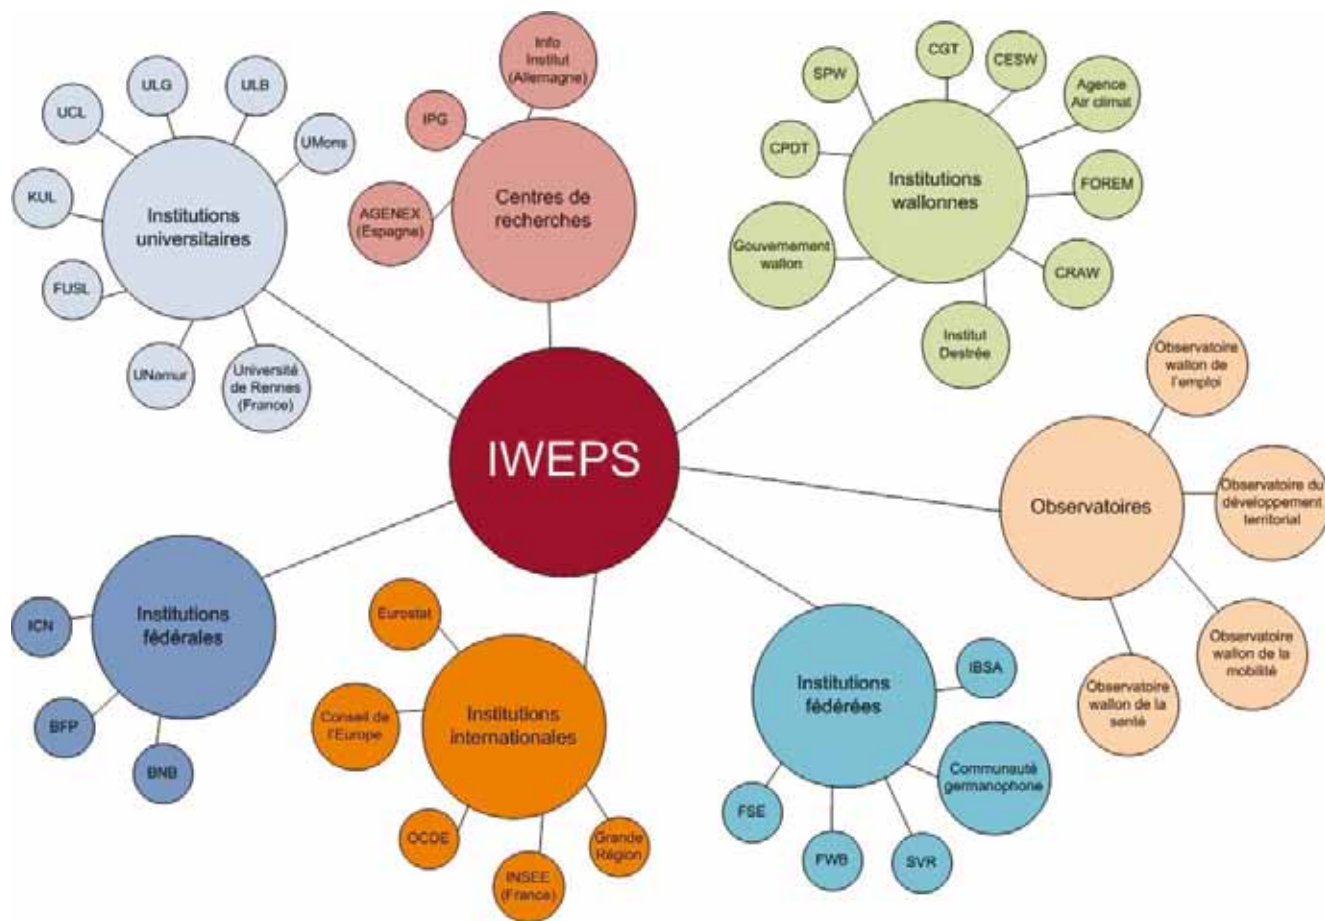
IWEPS

Institutions universitaires

UCL

ULG

ULB

UMons

KUL

FUSL

UNamur

Université de Rennes (France)

Centres de recherches

Info Institut (Allemagne)

IPG

AGENEX (Espagne)

Institutions wallonnes

SPW

CGT

CESW

Agence Air climat

CPDT

FOREM

Gouvernement wallon

CRAW

Institut Destrée

Observatoires

Observatoire wallon de l'emploi

Observatoire du développement territorial

Observatoire wallon de la mobilité

Observatoire wallon de la santé

Institutions fédérales

ICN

BFP

BNB

Institutions internationales

Eurostat

Conseil de l'Europe

OCDE

INSEE (France)

Grande Région

Institutions fédérées

IBSA

Communauté germanophone

FSE

FWB

SVR